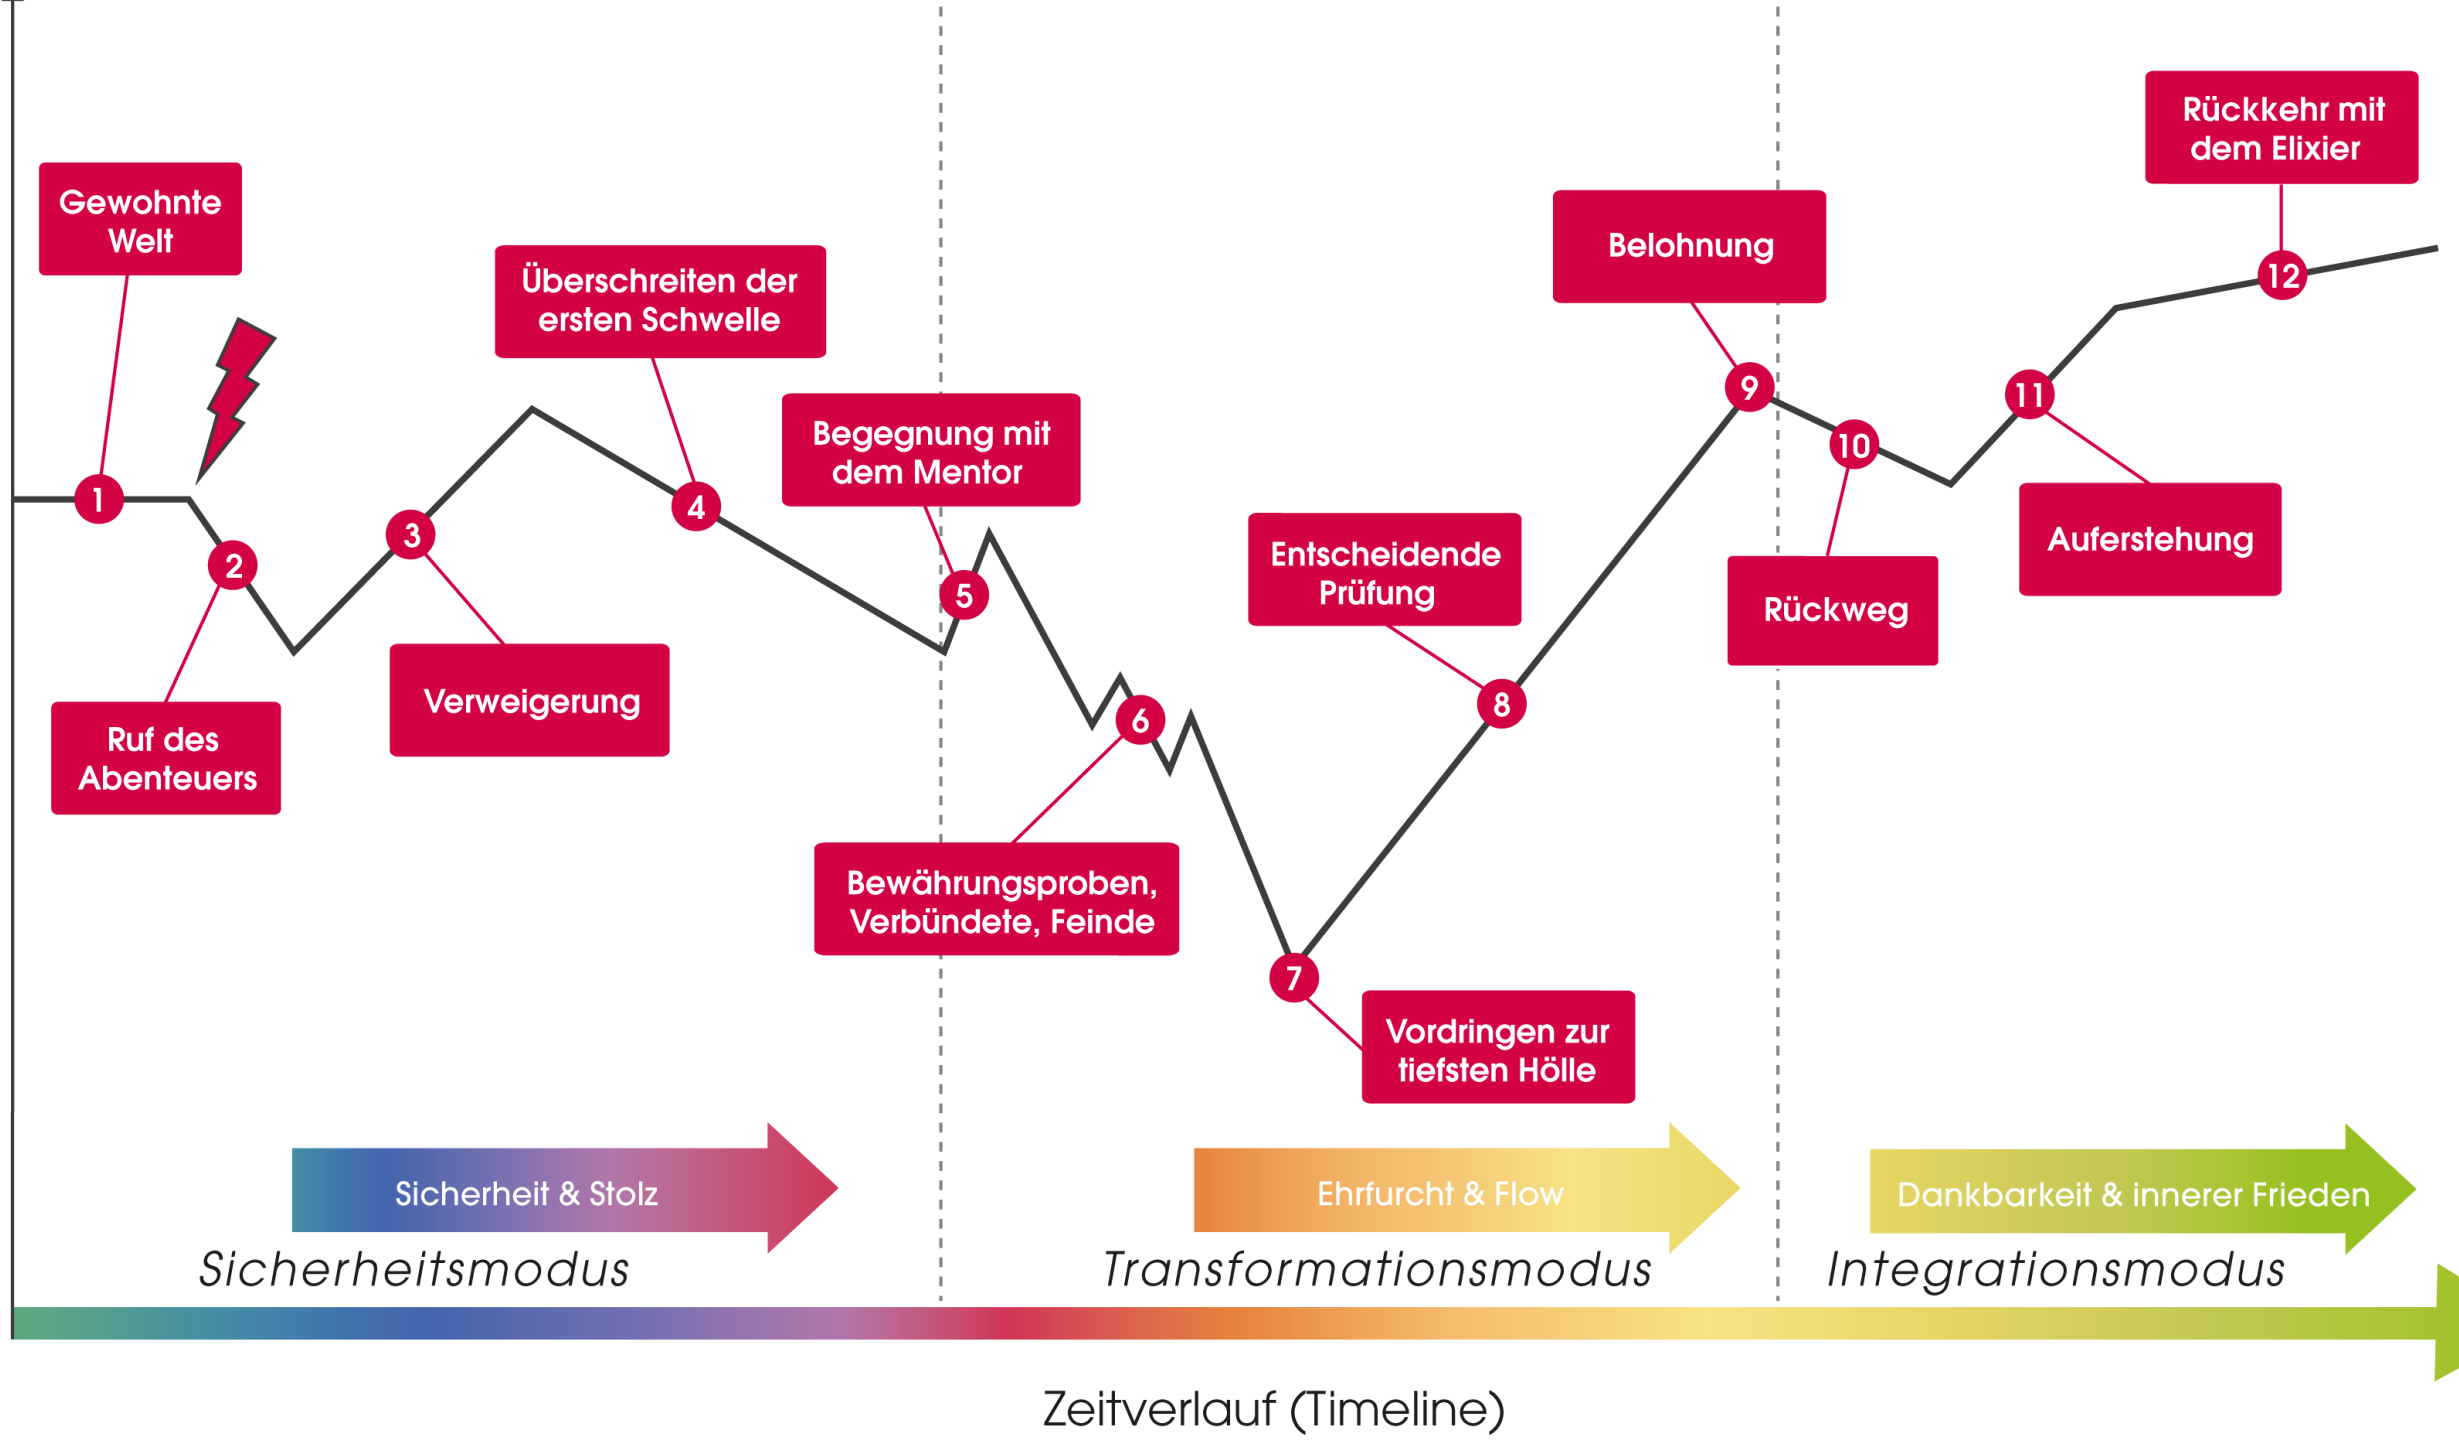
Gewohnte Welt

1

2

Ruf des Abenteuers

3

Verweigerung

Überschreiten der ersten Schwelle

4

Begegnung mit dem Mentor

5

6

Bewährungsproben, Verbündete, Feinde

7

Vordringen zur tiefsten Hölle

Entscheidende Prüfung

8

Belohnung

9

10

Rückweg

11

Auferstehung

Rückkehr mit dem Elixier

12

Sicherheit & Stolz

Sicherheitsmodus

Ehrfurcht & Flow

Transformationsmodus

Dankbarkeit & innerer Frieden

Integrationsmodus

Zeitverlauf (Timeline)